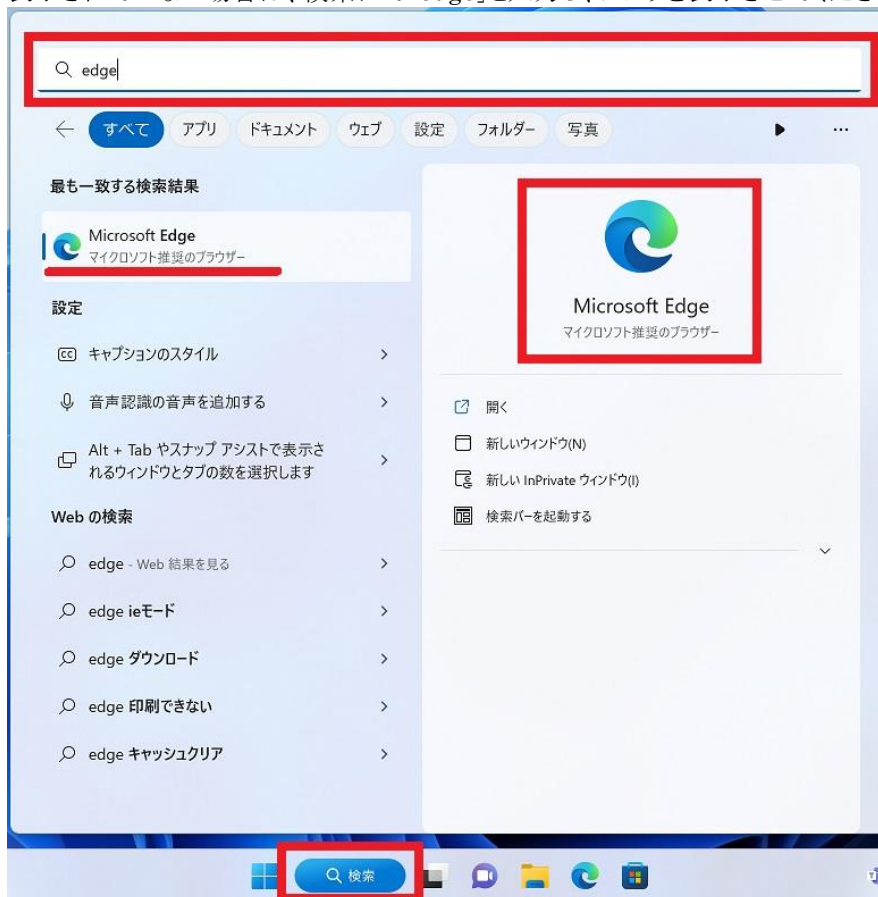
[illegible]場合は、検索に「edge」と入力して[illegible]

edge

すべて アプリ ドキュメント ウェブ 設定 フォルダー 写真 ...

最も一致する検索結果

Microsoft Edge
マイクロソフト推奨のブラウザー

設定

キャプションのスタイル

音声認識の音声を追加する

Alt + Tab やスナップ アシストで表示されるウィンドウとタブの数を選択します

Web の検索

edge - Web 結果を見る

edge ieモード

edge ダウンロード

edge 印刷できない

edge キャッシュクリア

Microsoft Edge
マイクロソフト推奨のブラウザー

開く

新しいウィンドウ(N)

新しい InPrivate ウィンドウ(I)

検索バーを起動する

検索